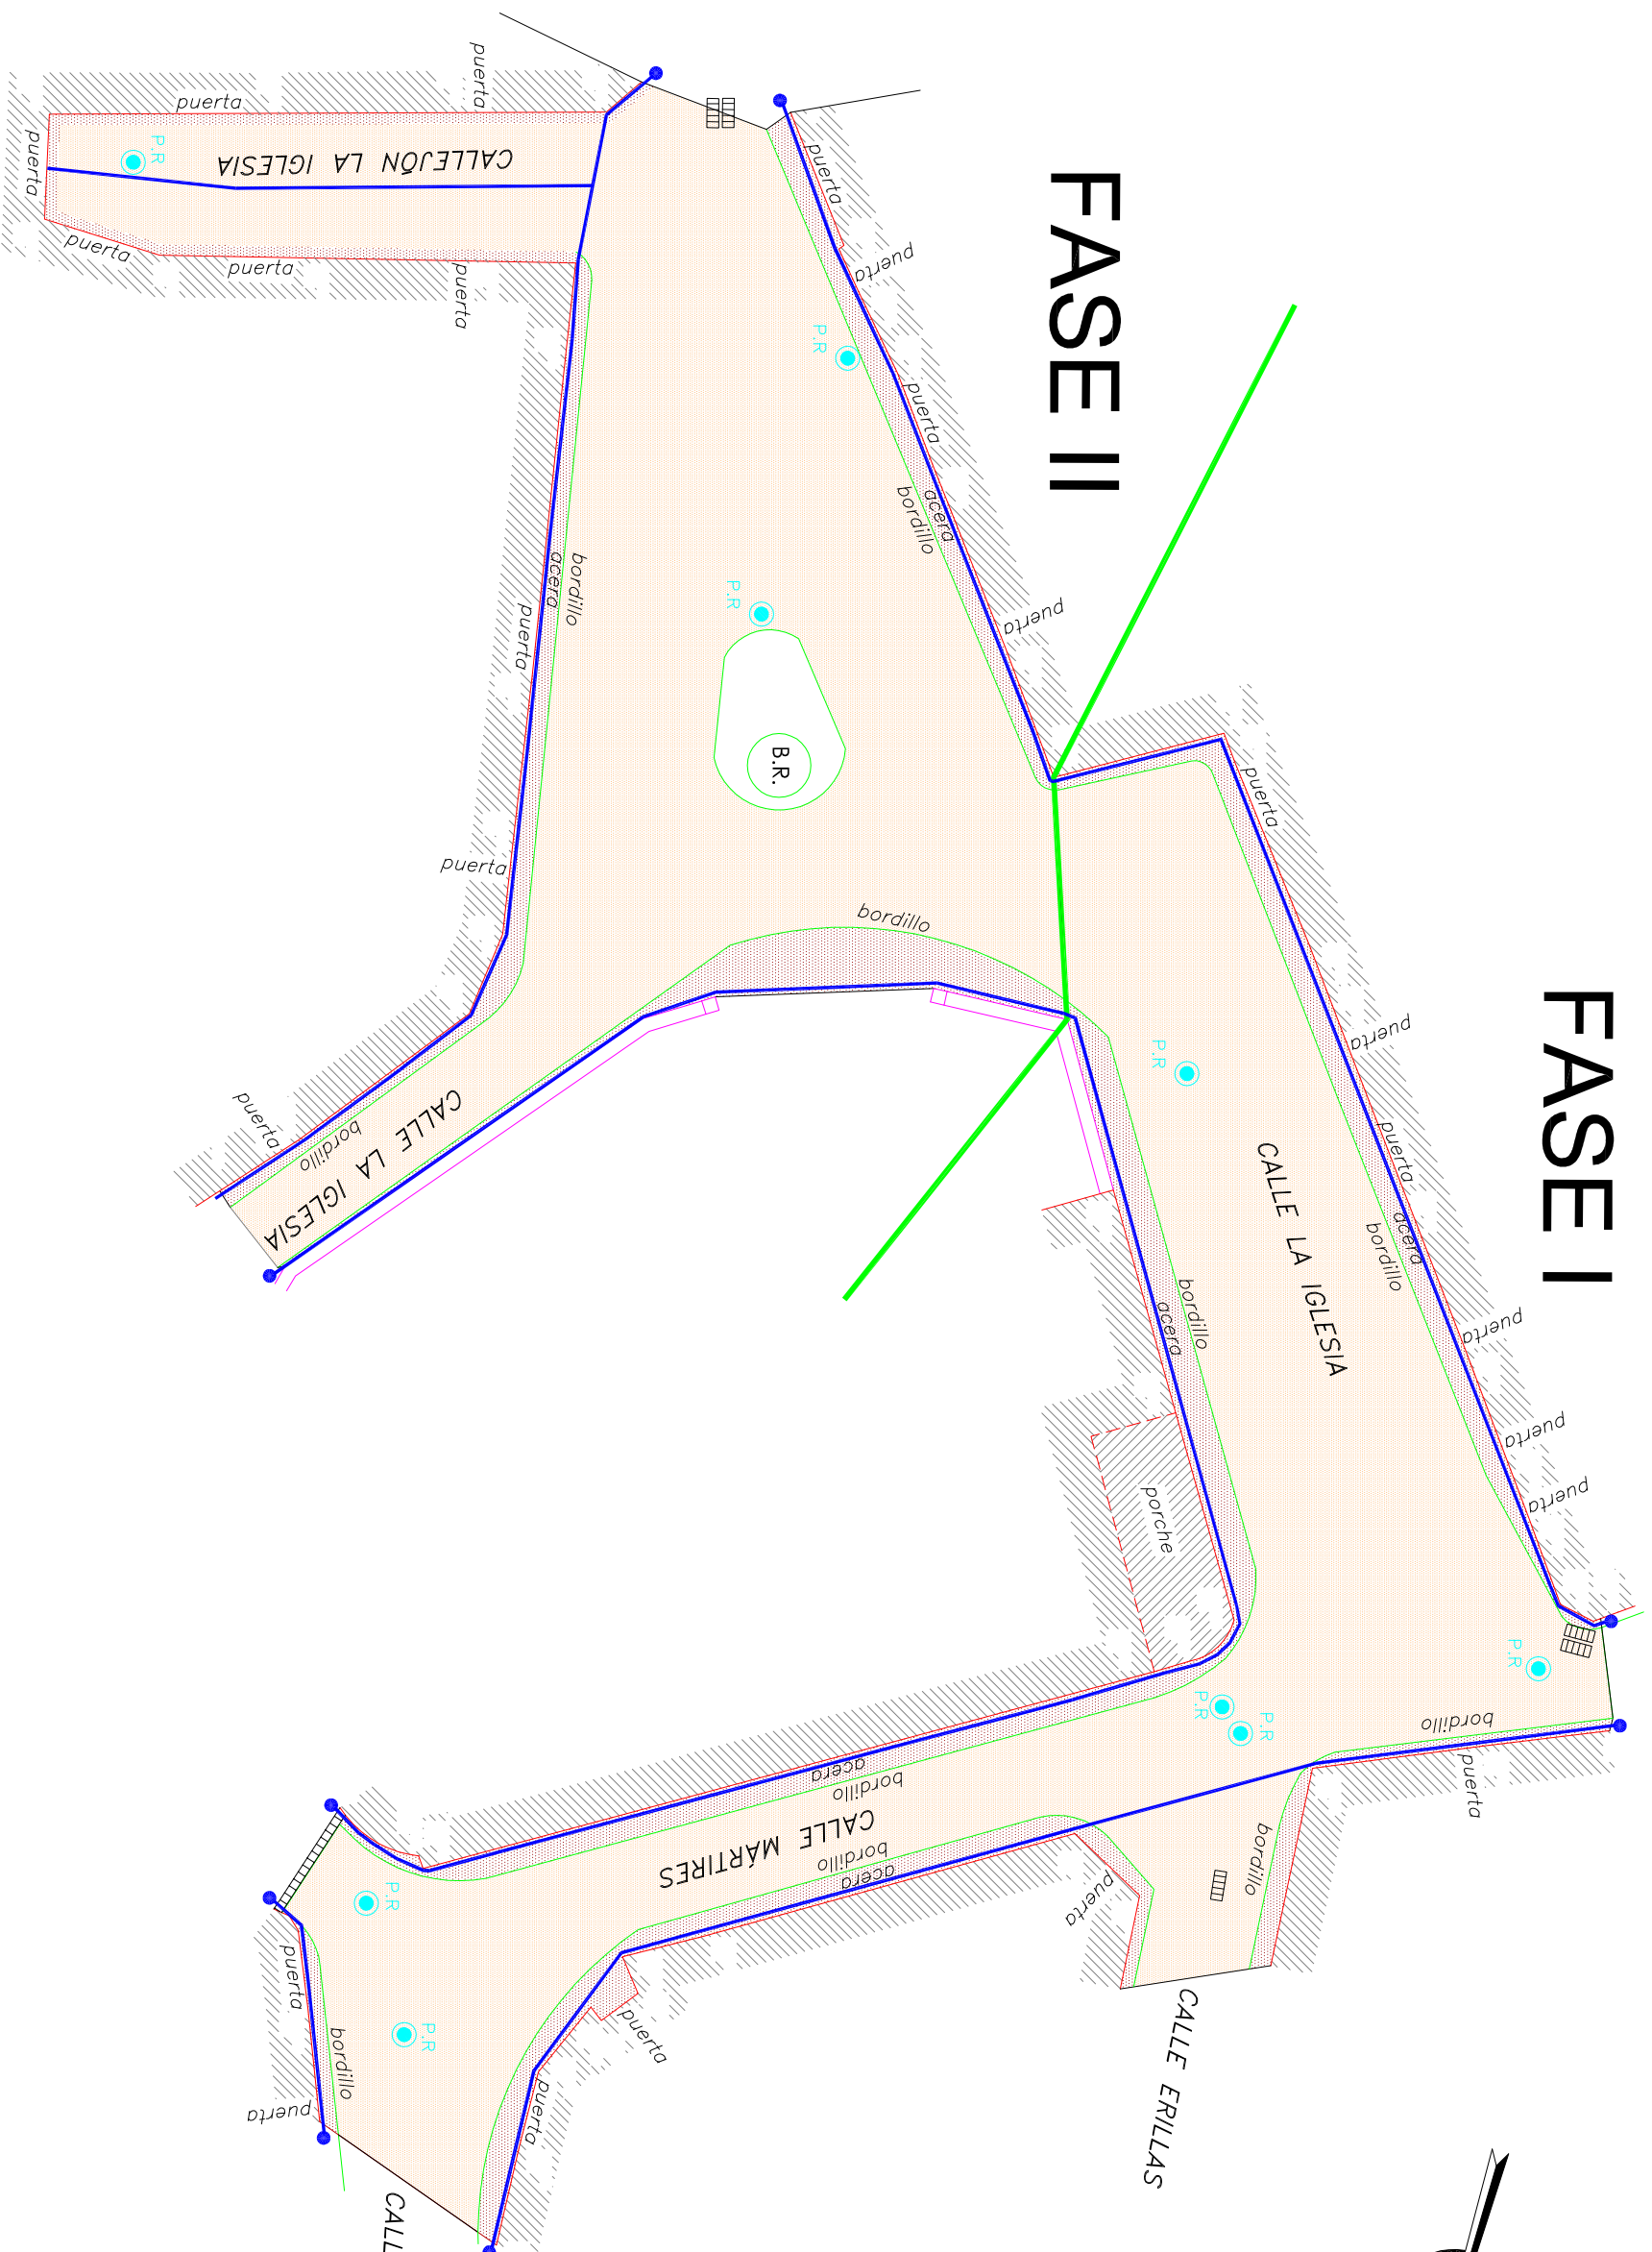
FASE II

FASE I

CALLEJÓN LA IGLESIA

puerta

puerta

puerta

puerta

puerta

puerta

P.R

puerta

puerta

P.R

puerta

acera

bordillo

puerta

P.R

bordillo

acera

puerta

B.R.

puerta

bordillo

CALLE LA IGLESIA

bordillo

puerta

puerta

P.R

CALLE LA IGLESIA

puerta

acera

bordillo

puerta

bordillo

acera

puerta

puerta

porche

P.R

P.R

P.R

bordillo

puerta

acera

bordillo

CALLE MÁRTIRES

bordillo

acera

puerta

bordillo

P.R

puerta

P.R

bordillo

puerta

puerta

puerta

CALLE ERILLAS

CALL